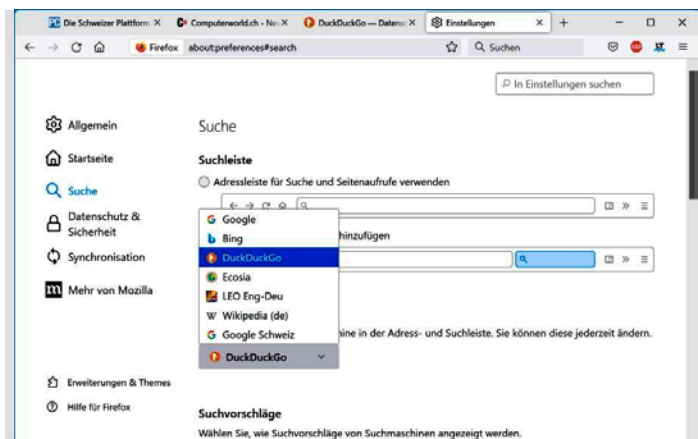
Die Schweizer Plattform ×
Computerworld.ch - Ne ×
DuckDuckGo — Datens ×
Einstellungen ×
+
Firefox about:preferences#search
Q Suchen

In Einstellungen suchen

Allgemein
Startseite
Suche
Datenschutz & Sicherheit
Synchronisation
Mehr von Mozilla

Suche

Suchleiste

Adressleiste für Suche und Seitenaufrufe verwenden

hinzufügen

Google
Bing
DuckDuckGo
Ecosia
LEO Eng-Deu
Wikipedia (de)
Google Schweiz

DuckDuckGo

hine in der Adress- und Suchleiste. Sie können diese jederzeit ändern.

Erweiterungen & Themes
Hilfe für Firefox

Suchvorschläge

Wählen Sie, wie Suchvorschläge von Suchmaschinen angezeigt werden.